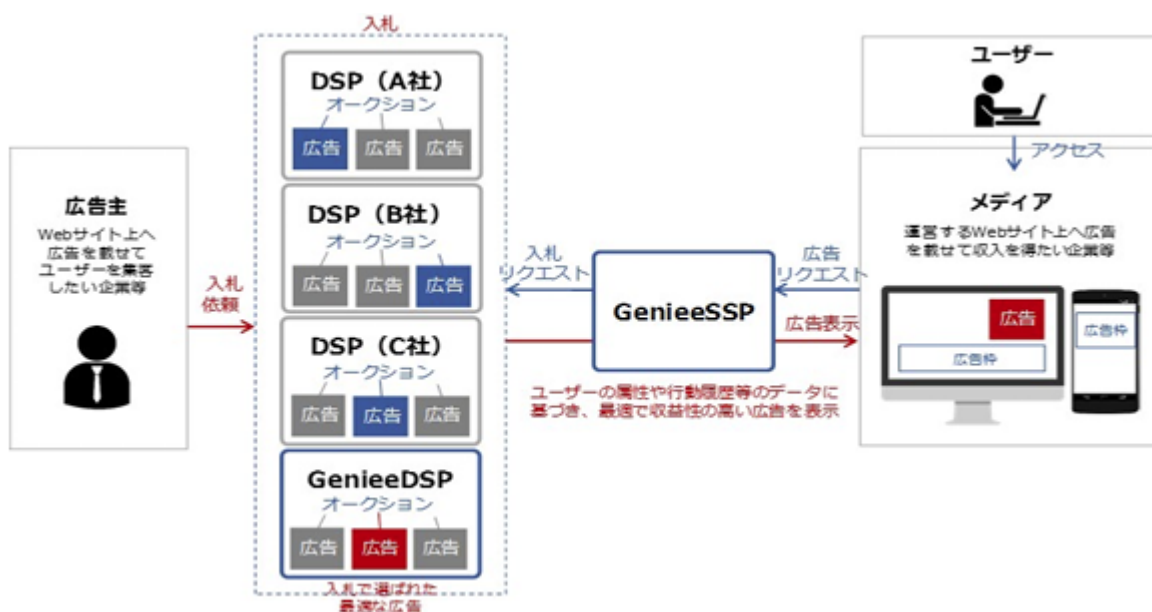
入札

DSP（A社）
オークション
広告 広告 広告

DSP（B社）
オークション
広告 広告 広告

DSP（C社）
オークション
広告 広告 広告

GenieeDSP
オークション
広告 広告 広告

入札で選ばれた最適な広告

広告主
Webサイト上へ広告を載せてユーザーを集客したい企業等

入札依頼

入札リクエスト

GenieeSSP

ユーザーの属性や行動履歴等のデータに基づき、最適で収益性の高い広告を表示

広告リクエスト

広告表示

ユーザー

アクセス

メディア
運営するWebサイト上へ広告を載せて収入を得たい企業等

広告
広告枠
広告枠